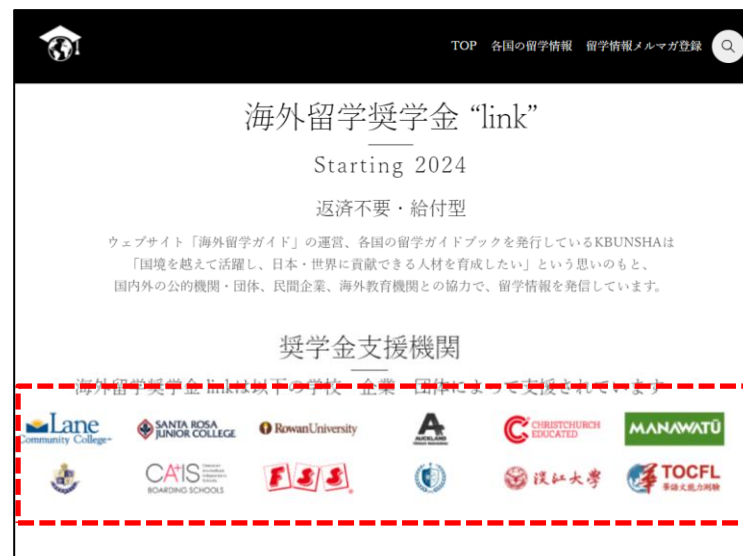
TOP　各国の留学情報　留学情報メルマガ登録

海外留学奨学金 “link”

Starting 2024

返済不要・給付型

ウェブサイト「海外留学ガイド」の運営、各国の留学ガイドブックを発行しているKBUNSHAは「国境を越えて活躍し、日本・世界に貢献できる人材を育成したい」という思いのもと、国内外の公的機関・団体、民間企業、海外教育機関との協力で、留学情報を発信しています。

奨学金支援機関

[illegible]

Lane Community College

SANTA ROSA JUNIOR COLLEGE

RowanUniversity

AUCKLAND

CHRISTCHURCH EDUCATED

MANAWATŪ

CAIS BOARDING SCHOOLS

FSS

淡江大學

TOCFL

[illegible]